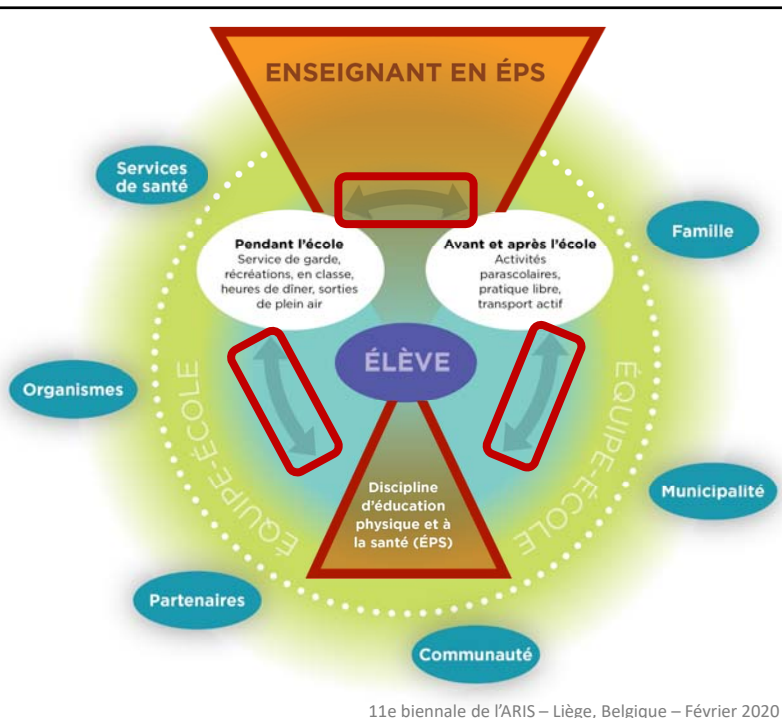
ENSEIGNANT EN ÉPS

Services de santé

Famille

Pendant l'école
Service de garde, récréations, en classe, heures de dîner, sorties de plein air

Avant et après l'école
Activités parascolaires, pratique libre, transport actif

Organismes

ÉLÈVE

ÉQUIPE-ÉCOLE

ÉQUIPE-ÉCOLE

Discipline d'éducation physique et à la santé (ÉPS)

Municipalité

Partenaires

Communauté

11e biennale de l'ARIS – Liège, Belgique – Février 2020